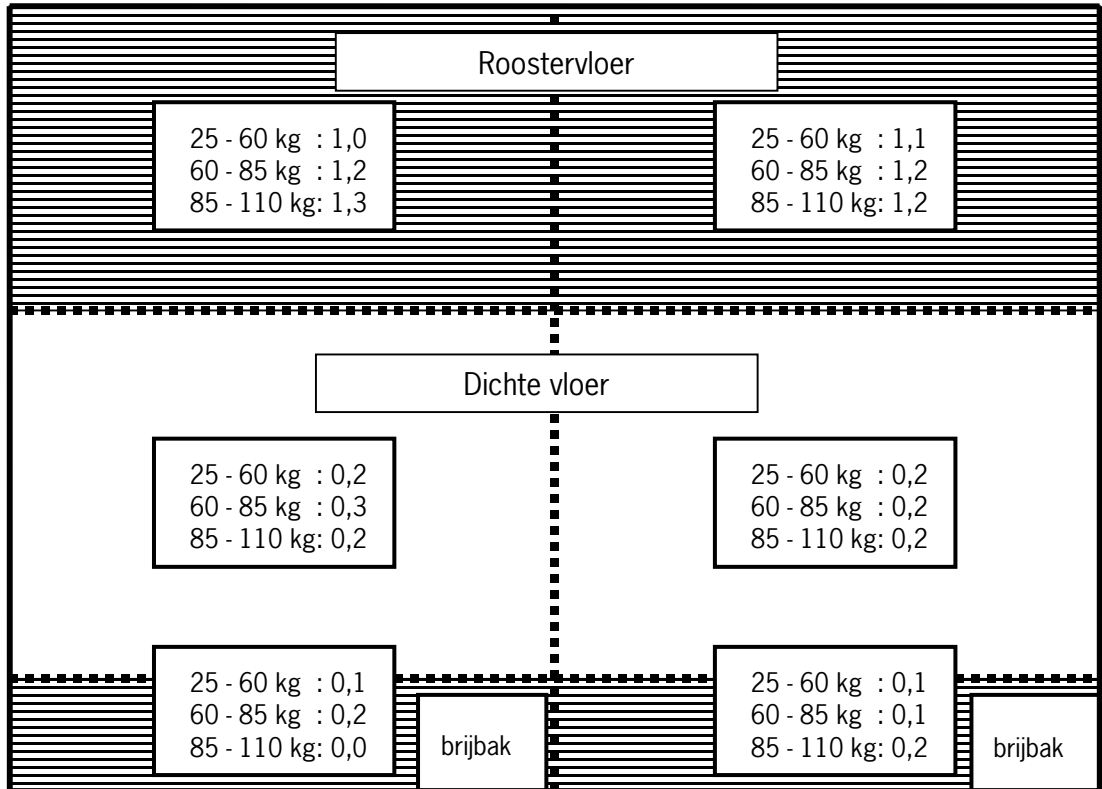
Roostervloer

25 - 60 kg : 1,0
60 - 85 kg : 1,2
85 - 110 kg: 1,3

25 - 60 kg : 1,1
60 - 85 kg : 1,2
85 - 110 kg: 1,2

Dichte vloer

25 - 60 kg : 0,2
60 - 85 kg : 0,3
85 - 110 kg: 0,2

25 - 60 kg : 0,2
60 - 85 kg : 0,2
85 - 110 kg: 0,2

25 - 60 kg : 0,1
60 - 85 kg : 0,2
85 - 110 kg: 0,0

brijbak

25 - 60 kg : 0,1
60 - 85 kg : 0,1
85 - 110 kg: 0,2

brijbak